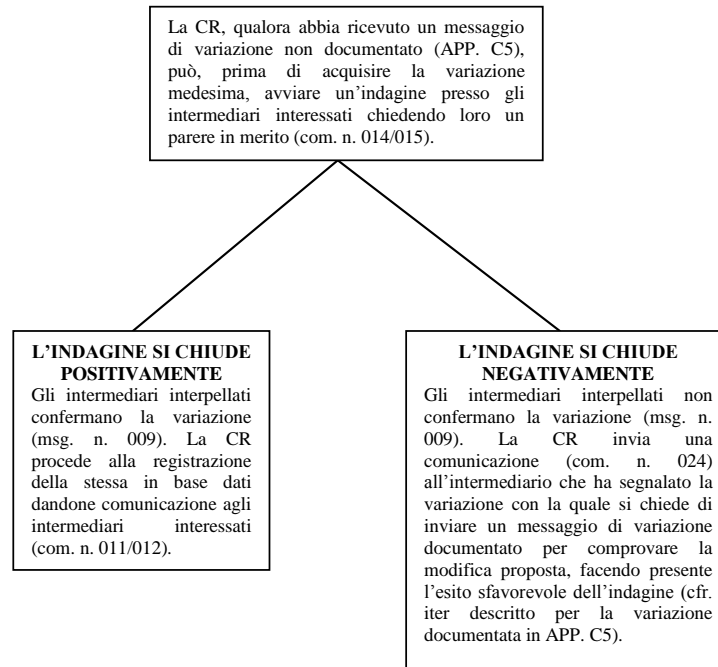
La CR, qualora abbia ricevuto un messaggio di variazione non documentato (APP. C5), può, prima di acquisire la variazione medesima, avviare un'indagine presso gli intermediari interessati chiedendo loro un parere in merito (com. n. 014/015).

L'INDAGINE SI CHIUDE POSITIVAMENTE
Gli intermediari interpellati confermano la variazione (msg. n. 009). La CR procede alla registrazione della stessa in base dati dandone comunicazione agli intermediari interessati (com. n. 011/012).

L'INDAGINE SI CHIUDE NEGATIVAMENTE
Gli intermediari interpellati non confermano la variazione (msg. n. 009). La CR invia una comunicazione (com. n. 024) all'intermediario che ha segnalato la variazione con la quale si chiede di inviare un messaggio di variazione documentato per comprovare la modifica proposta, facendo presente l'esito sfavorevole dell'indagine (cfr. iter descritto per la variazione documentata in APP. C5).